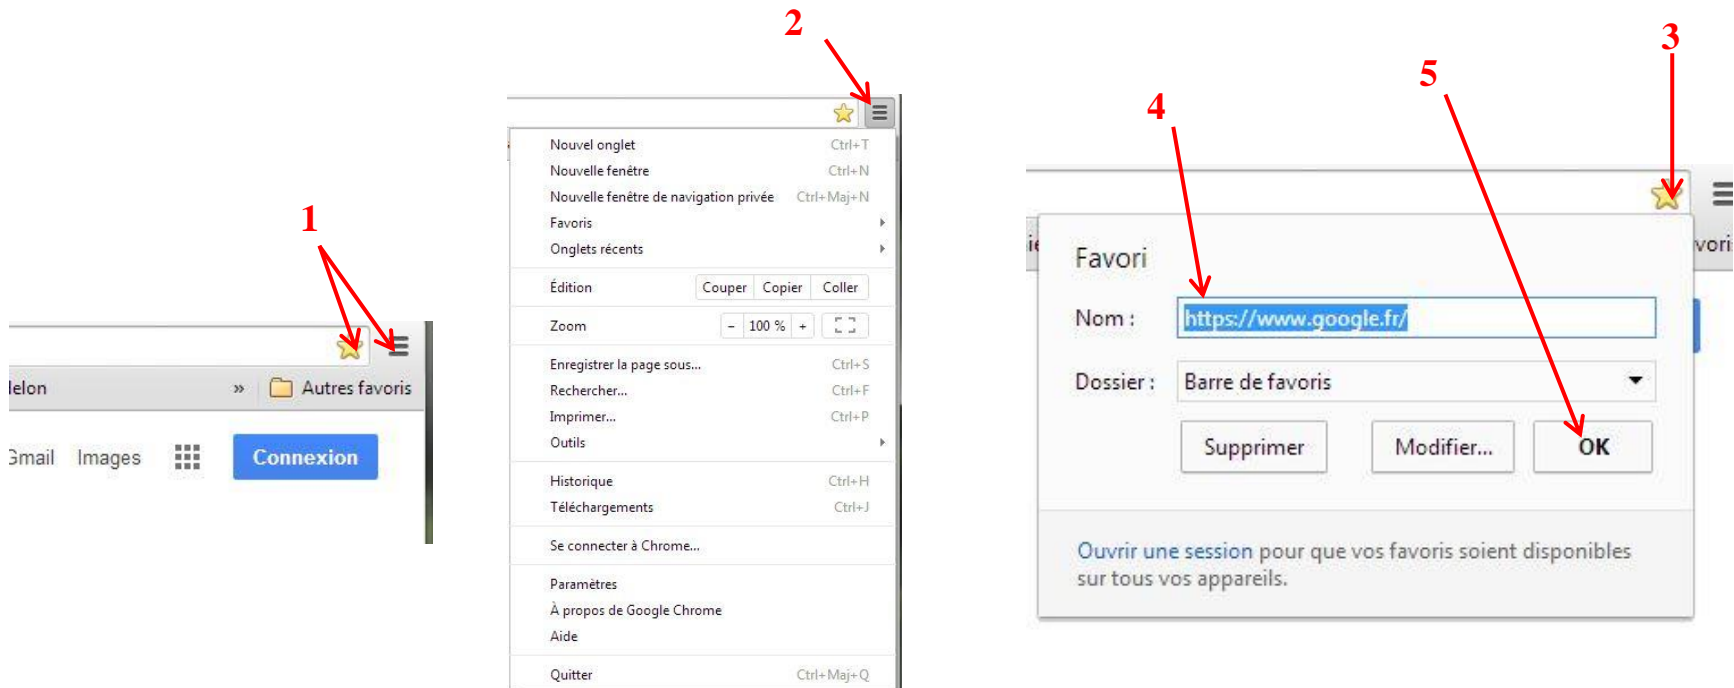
1

lelon » Autres favoris

Gmail Images Connexion

2

| | |
|---|---|
| Nouvel onglet | Ctrl+T |
| Nouvelle fenêtre | Ctrl+N |
| Nouvelle fenêtre de navigation privée | Ctrl+Maj+N |
| Favoris | |
| Onglets récents | |
| Édition | Couper Copier Coller |
| Zoom | – 100 % + |
| Enregistrer la page sous... | Ctrl+S |
| Rechercher... | Ctrl+F |
| Imprimer... | Ctrl+P |
| Outils | |
| Historique | Ctrl+H |
| Téléchargements | Ctrl+J |
| Se connecter à Chrome... | |
| Paramètres | |
| À propos de Google Chrome | |
| Aide | |
| Quitter | Ctrl+Maj+Q |

3

4

5

Favori

Nom : https://www.google.fr/

Dossier : Barre de favoris

Supprimer Modifier... OK

Ouvrir une session pour que vos favoris soient disponibles sur tous vos appareils.